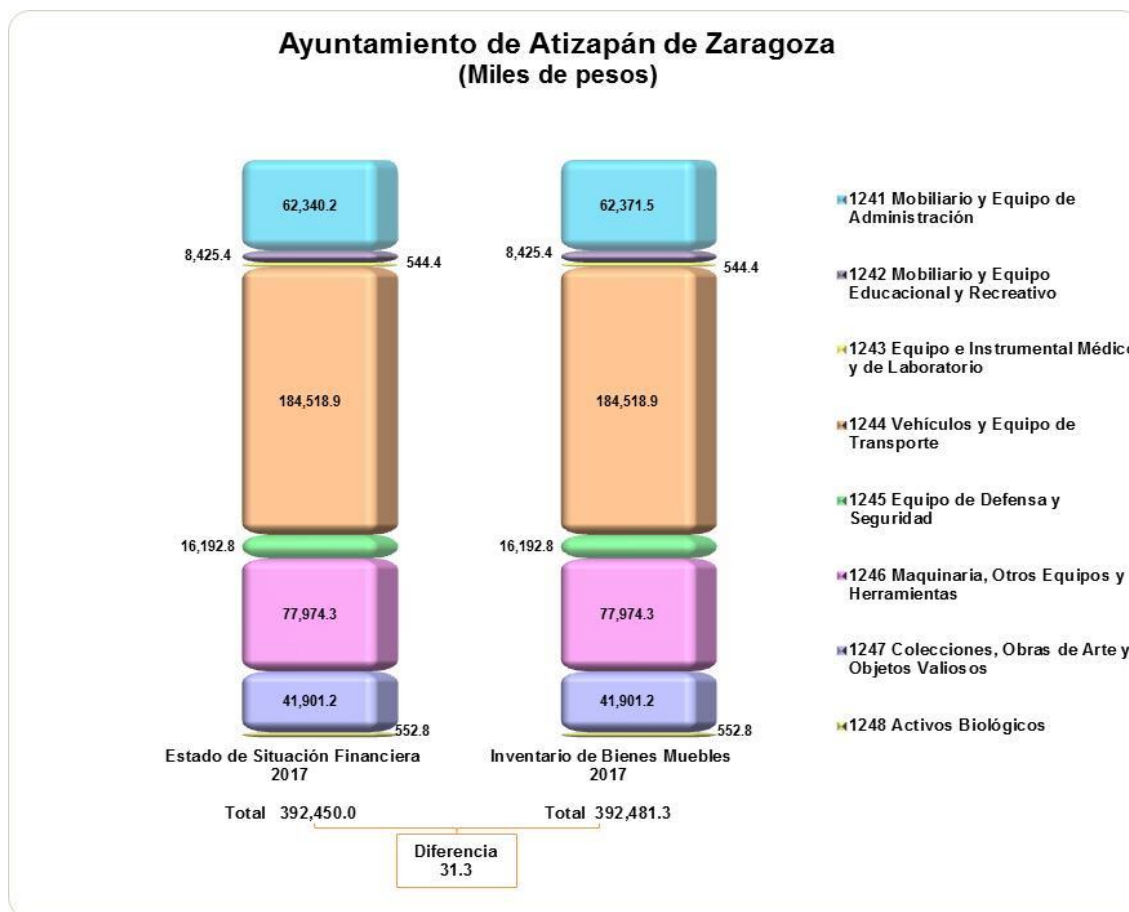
Ayuntamiento de Atizapán de Zaragoza
(Miles de pesos)

62,340.2
8,425.4
544.4
184,518.9
16,192.8
77,974.3
41,901.2
552.8
Estado de Situación Financiera 2017

62,371.5
8,425.4
544.4
184,518.9
16,192.8
77,974.3
41,901.2
552.8
Inventario de Bienes Muebles 2017

1241 Mobiliario y Equipo de Administración
1242 Mobiliario y Equipo Educacional y Recreativo
1243 Equipo e Instrumental Médico y de Laboratorio
1244 Vehículos y Equipo de Transporte
1245 Equipo de Defensa y Seguridad
1246 Maquinaria, Otros Equipos y Herramientas
1247 Colecciones, Obras de Arte y Objetos Valiosos
1248 Activos Biológicos

Total 392,450.0
Total 392,481.3
Diferencia 31.3